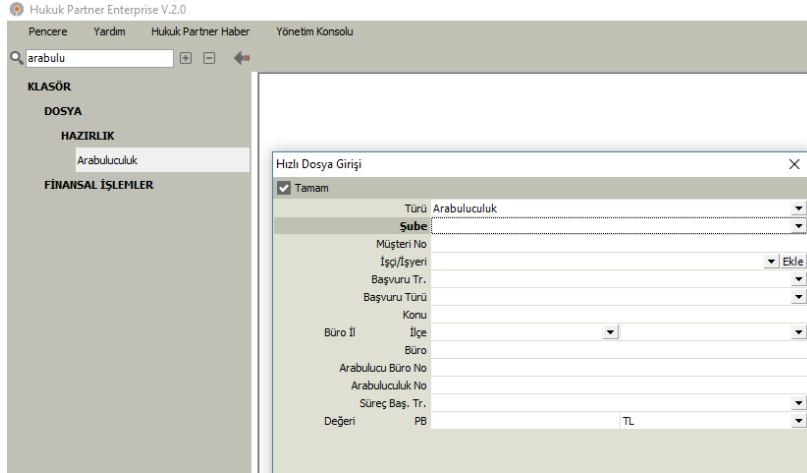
Hukuk Partner Enterprise V.2.0

Pencere Yardım Hukuk Partner Haber Yönetim Konsolu

arabulu

KLASÖR
DOSYA
HAZIRLIK
Arabuluculuk
FİNANSAL İŞLEMLER

Hızlı Dosya Girişi

Tamam

Türü Arabuluculuk
Şube
Müşteri No
İşçi/İşyeri Ekle
Başvuru Tr.
Başvuru Türü
Konu
Büro İl İlçe
Büro
Arabulucu Büro No
Arabuluculuk No
Süreç Baş. Tr.
Değeri PB TL